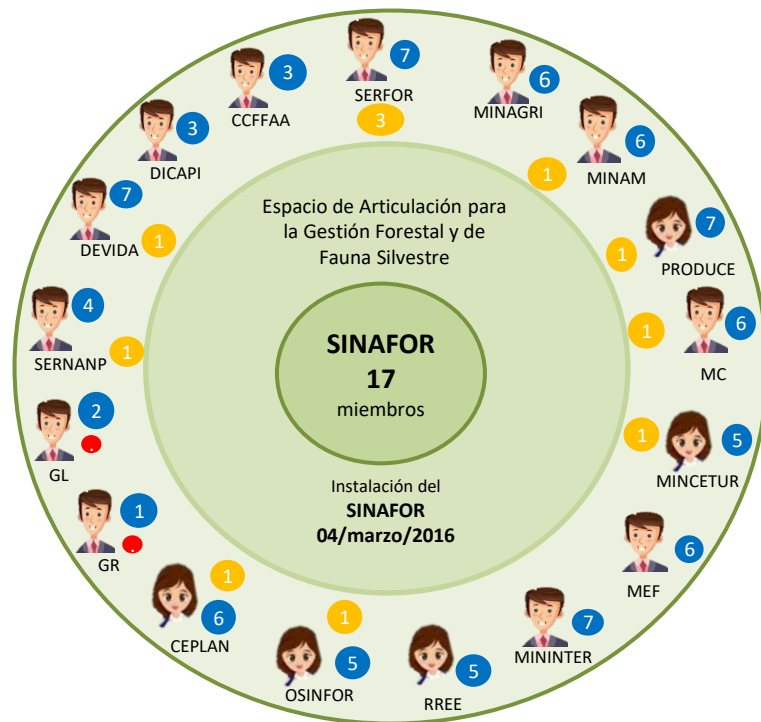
SERFOR
7
3
CCFFAA
3
MINAGRI
6
DICAPI
3
MINAM
6
1
DEVIDA
7
1
PRODUCE
7
1
Espacio de Articulación para la Gestión Forestal y de Fauna Silvestre

SINAFOR
17
miembros

SERNANP
4
1
MC
6
1
GL
2
MINCETUR
5
1
Instalación del
SINAFOR
04/marzo/2016

GR
1
MEF
6
CEPLAN
6
1
MININTER
7
1
OSINFOR
5
RREE
5